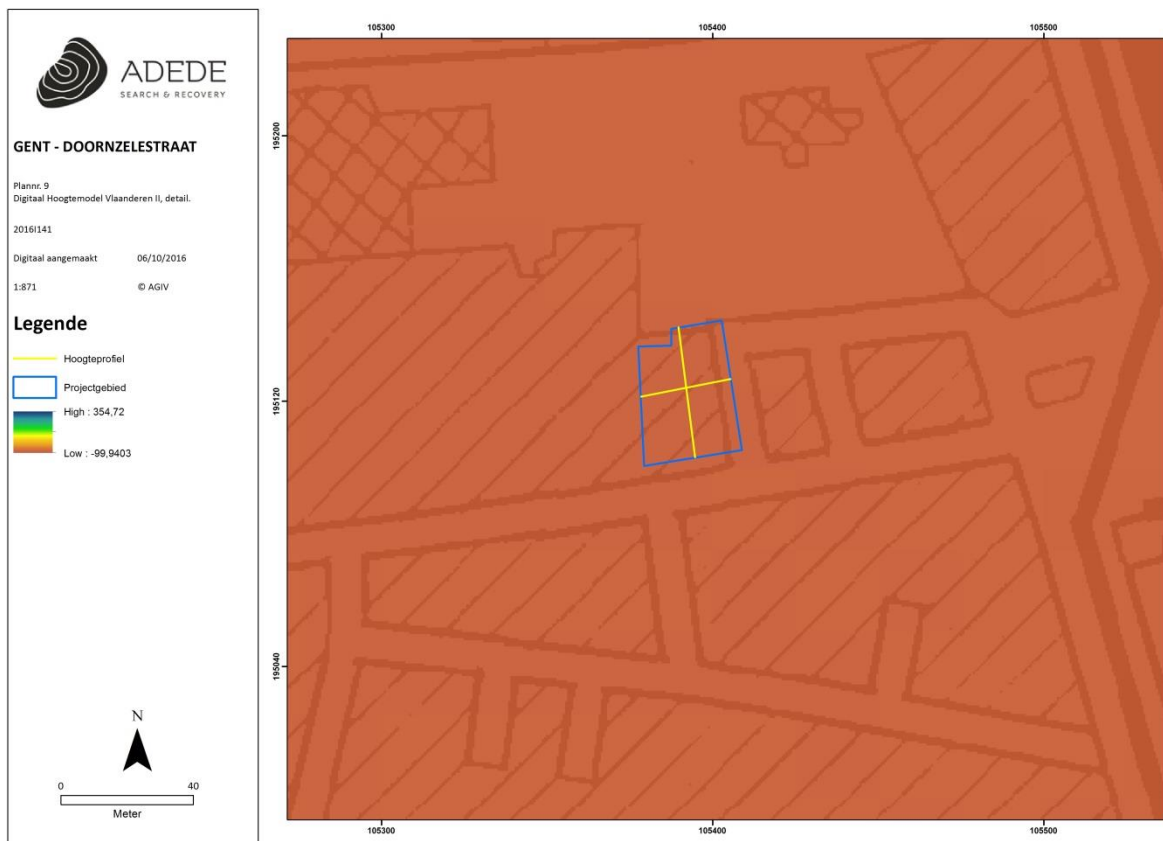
ADEDE
SEARCH & RECOVERY

GENT - DOORNZELESTRAAT

Plannr. 9
Digitaal Hoogtemodel Vlaanderen II, detail.

2016I141

Digitaal aangemaakt 06/10/2016

1:871 © AGIV

Legende

Hoogteprofiel

Projectgebied

High : 354,72

Low : -99,9403

N

0 40
Meter

105300 105400 105500

195200

195120

195040

105300 105400 105500